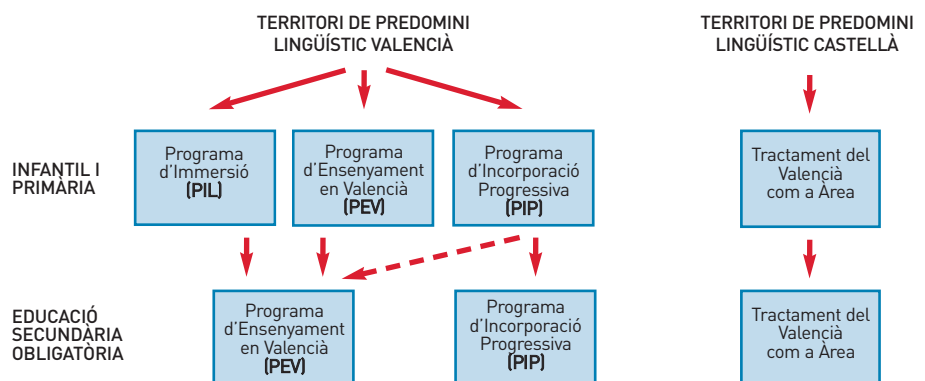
TERRITORI DE PREDOMINI LINGÜÍSTIC VALENCIÀ

TERRITORI DE PREDOMINI LINGÜÍSTIC CASTELLÀ

INFANTIL I PRIMÀRIA

Programa d'Immersió (PIL)

Programa d'Ensenyament en Valencià (PEV)

Programa d'Incorporació Progressiva (PIP)

Tractament del Valencià com a Àrea

EDUCACIÓ SECUNDÀRIA OBLIGATÒRIA

Programa d'Ensenyament en Valencià (PEV)

Programa d'Incorporació Progressiva (PIP)

Tractament del Valencià com a Àrea